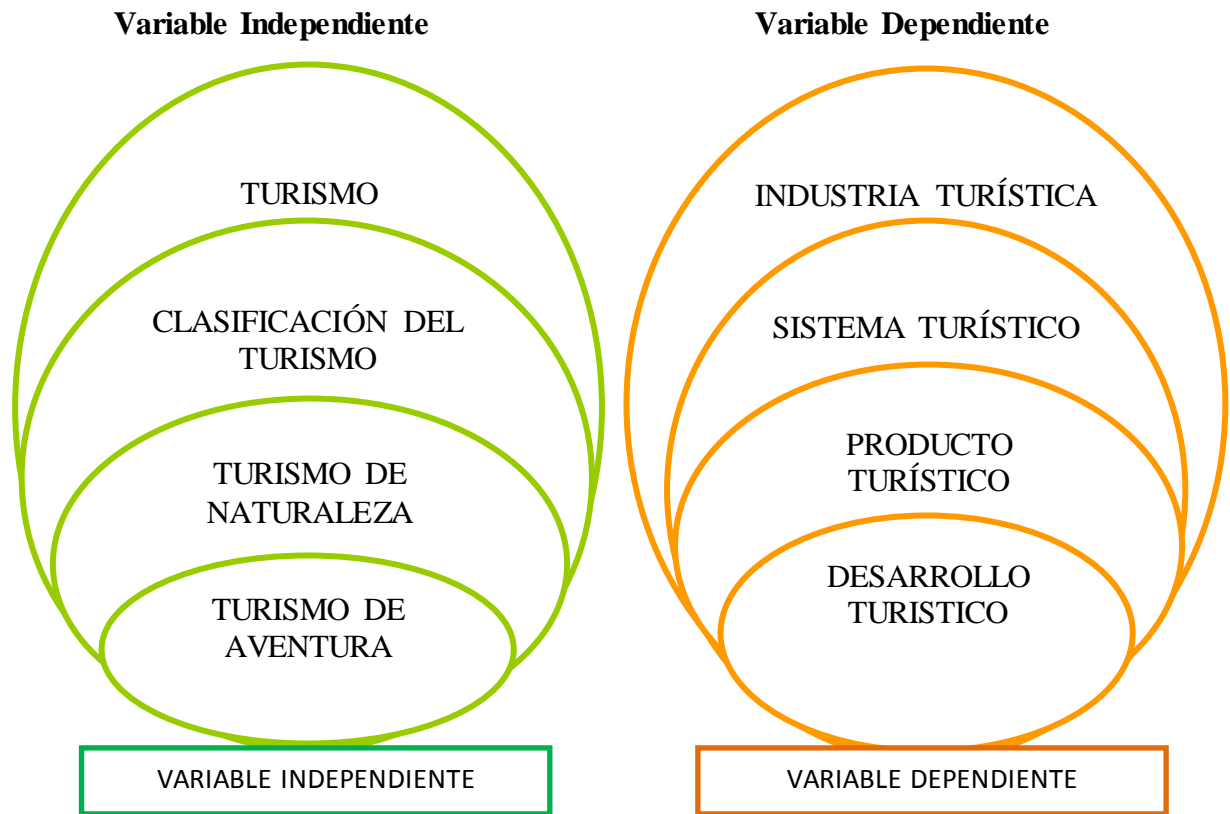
Variable Independiente

TURISMO

CLASIFICACIÓN DEL TURISMO

TURISMO DE NATURALEZA

TURISMO DE AVENTURA

VARIABLE INDEPENDIENTE

Variable Dependiente

INDUSTRIA TURÍSTICA

SISTEMA TURÍSTICO

PRODUCTO TURÍSTICO

DESARROLLO TURISTICO

VARIABLE DEPENDIENTE